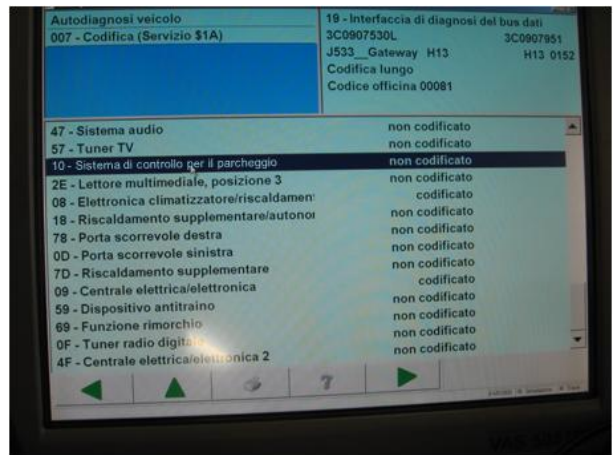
Autodiagnosi veicolo
007 - Codifica (Servizio $1A)

19 - Interfaccia di diagnosi del bus dati
3C0907530L 3C0907951
J533__Gateway H13 H13 0152
Codifica lungo
Codice officina 00081

| | |
|---|---|
| 47 - Sistema audio | non codificato |
| 57 - Tuner TV | non codificato |
| 10 - Sistema di controllo per il parcheggio | non codificato |
| 2E - Lettore multimediale, posizione 3 | non codificato |
| 08 - Elettronica climatizzatore/riscaldamen | codificato |
| 18 - Riscaldamento supplementare/autonoi | non codificato |
| 78 - Porta scorrevole destra | non codificato |
| 0D - Porta scorrevole sinistra | non codificato |
| 7D - Riscaldamento supplementare | non codificato |
| 09 - Centrale elettrica/elettronica | codificato |
| 59 - Dispositivo antitraino | non codificato |
| 69 - Funzione rimorchio | non codificato |
| 0F - Tuner radio digita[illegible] | non codificato |
| 4F - Centrale elettrica/elettronica 2 | non codificato |

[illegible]